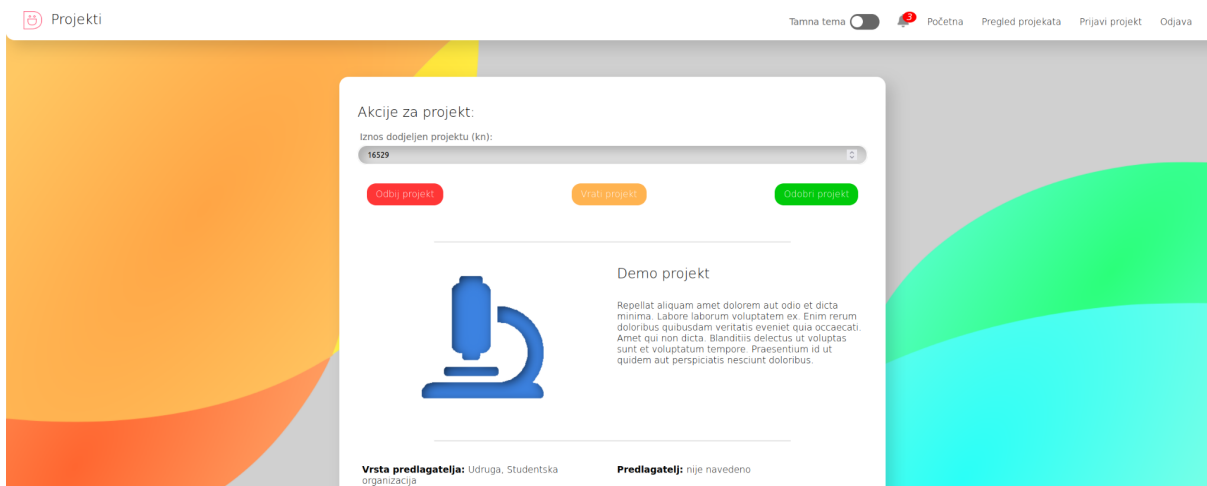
Projekti

Tamna tema 3 Početna Pregled projekata Prijavi projekt Odjava

Akcije za projekt:

Iznos dodjeljen projektu (kn):

16529

Odbij projekt Vrati projekt Odobri projekt

Demo projekt

Repellat aliquam amet dolorem aut odio et dicta minima. Labore laborum voluptatem ex. Enim rerum doloribus quibusdam veritatis eveniet quia occaecati. Amet qui non dicta. Blanditiis delectus ut voluptas sunt et voluptatum tempore. Praesentium id ut quidem aut perspiciatis nesciunt doloribus.

**Vrsta predlagatelja:** Udruga, Studentska organizacija

**Predlagatelj:** nije navedeno